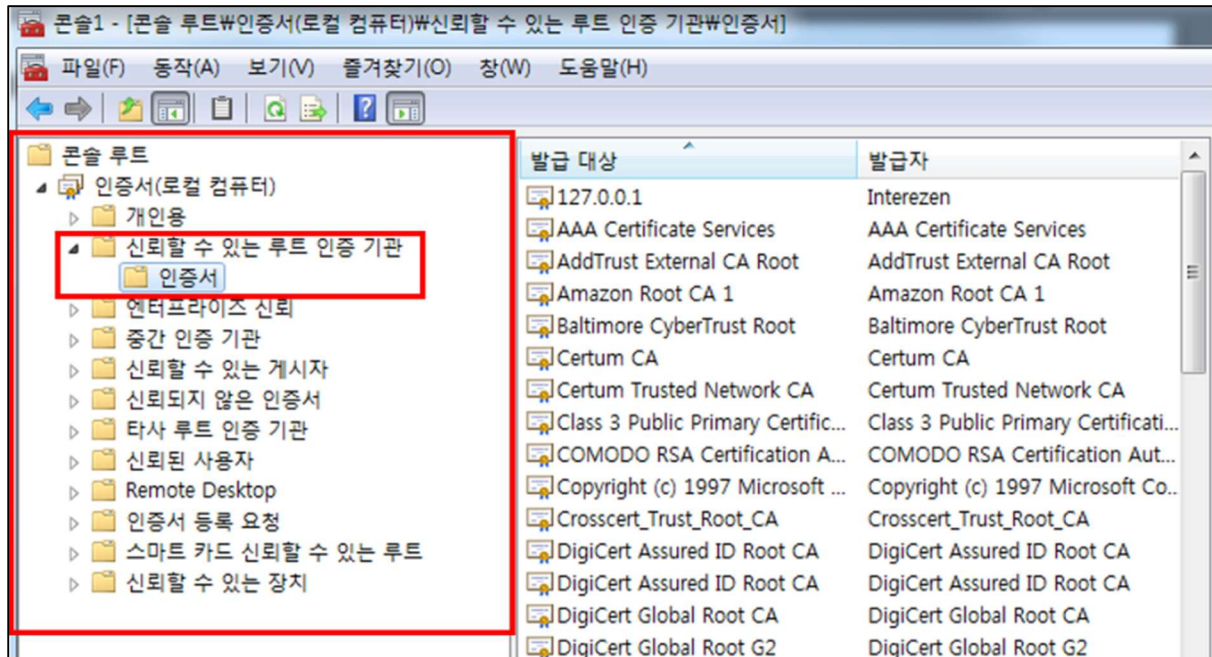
콘솔1 - [콘솔 루트₩인증서(로컬 컴퓨터)₩신뢰할 수 있는 루트 인증 기관₩인증서]

파일(F) 동작(A) 보기(V) 즐겨찾기(O) 창(W) 도움말(H)

콘솔 루트
인증서(로컬 컴퓨터)
개인용
신뢰할 수 있는 루트 인증 기관
인증서
엔터프라이즈 신뢰
중간 인증 기관
신뢰할 수 있는 게시자
신뢰되지 않은 인증서
타사 루트 인증 기관
신뢰된 사용자
Remote Desktop
인증서 등록 요청
스마트 카드 신뢰할 수 있는 루트
신뢰할 수 있는 장치

| 발급 대상 | 발급자 |
|---|---|
| 127.0.0.1 | Interezen |
| AAA Certificate Services | AAA Certificate Services |
| AddTrust External CA Root | AddTrust External CA Root |
| Amazon Root CA 1 | Amazon Root CA 1 |
| Baltimore CyberTrust Root | Baltimore CyberTrust Root |
| Certum CA | Certum CA |
| Certum Trusted Network CA | Certum Trusted Network CA |
| Class 3 Public Primary Certific... | Class 3 Public Primary Certificati... |
| COMODO RSA Certification A... | COMODO RSA Certification Aut... |
| Copyright (c) 1997 Microsoft ... | Copyright (c) 1997 Microsoft Co... |
| Crosscert_Trust_Root_CA | Crosscert_Trust_Root_CA |
| DigiCert Assured ID Root CA | DigiCert Assured ID Root CA |
| DigiCert Assured ID Root CA | DigiCert Assured ID Root CA |
| DigiCert Global Root CA | DigiCert Global Root CA |
| DigiCert Global Root G2 | DigiCert Global Root G2 |